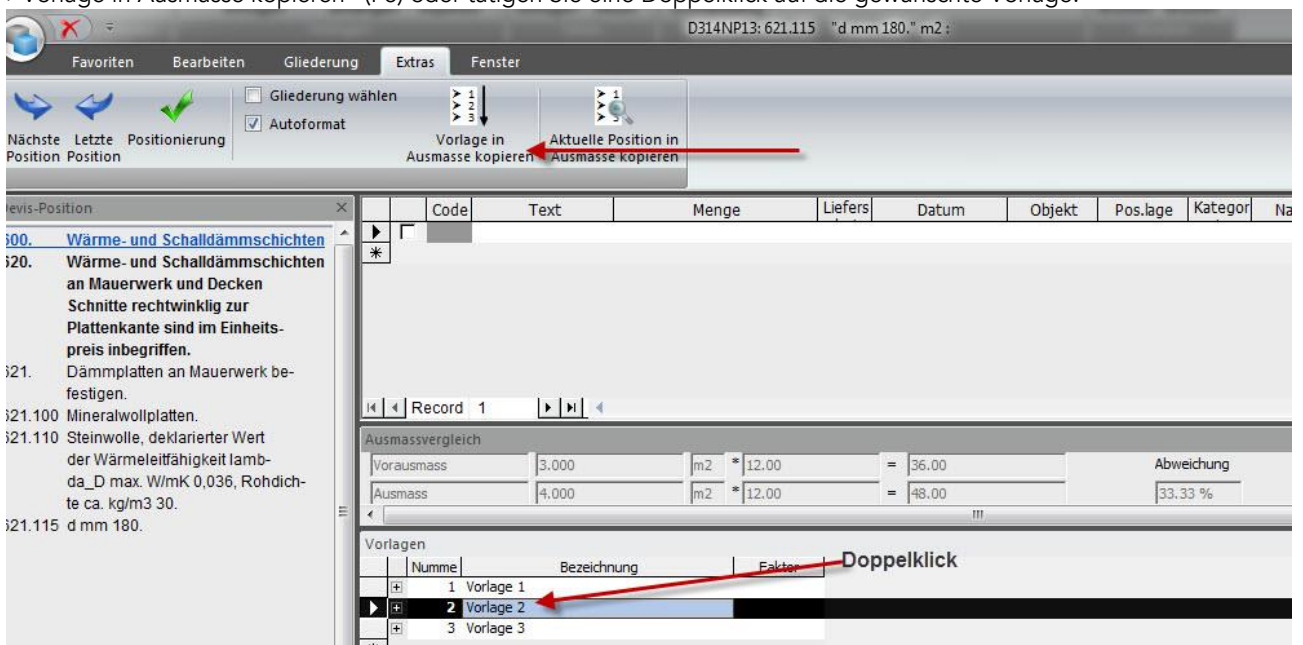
Vorlage in Ausmasse kopieren" (F6) oder tätigen Sie eine Doppelklick auf die gewünschte Vorlage.

D314NP13: 621.115 "d mm 180." m2 :

Favoriten Bearbeiten Gliederung Extras Fenster

Nächste Position Letzte Position Positionierung

Gliederung wählen
Autoformat

Vorlage in Ausmasse kopieren

Aktuelle Position in Ausmasse kopieren

evis-Position

600. Wärme- und Schalldämmschichten
620. **Wärme- und Schalldämmschichten an Mauerwerk und Decken Schnitte rechtwinklig zur Plattenkante sind im Einheitspreis inbegriffen.**
621. Dämmplatten an Mauerwerk befestigen.
621.100 Mineralwollplatten.
621.110 Steinwolle, deklarierter Wert der Wärmeleitfähigkeit lambda_D max. W/mK 0,036, Rohdichte ca. kg/m3 30.
621.115 d mm 180.

| Code | Text | Menge | Liefers | Datum | Objekt | Pos.lage | Kategor | Na |
|---|---|---|---|---|---|---|---|---|

Record 1

Ausmassvergleich

| Vorausmass | 3.000 | m2 | * 12.00 | = 36.00 | Abweichung |
|---|---|---|---|---|---|
| Ausmass | 4.000 | m2 | * 12.00 | = 48.00 | 33.33 % |

Vorlagen

| Numme | Bezeichnung | Faktor |
|---|---|---|
| 1 | Vorlage 1 | |
| 2 | Vorlage 2 | |
| 3 | Vorlage 3 | |

Doppelklick